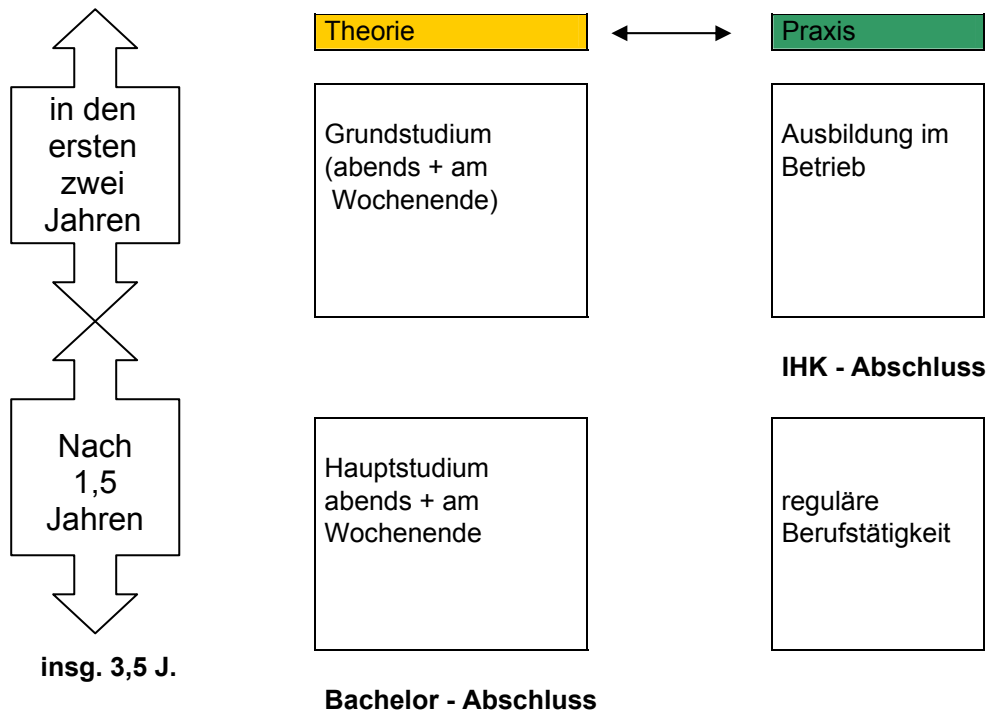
Theorie

Praxis

in den ersten zwei Jahren

Grundstudium (abends + am Wochenende)

Ausbildung im Betrieb

IHK - Abschluss

Nach 1,5 Jahren

Hauptstudium abends + am Wochenende

reguläre Berufstätigkeit

insg. 3,5 J.

Bachelor - Abschluss